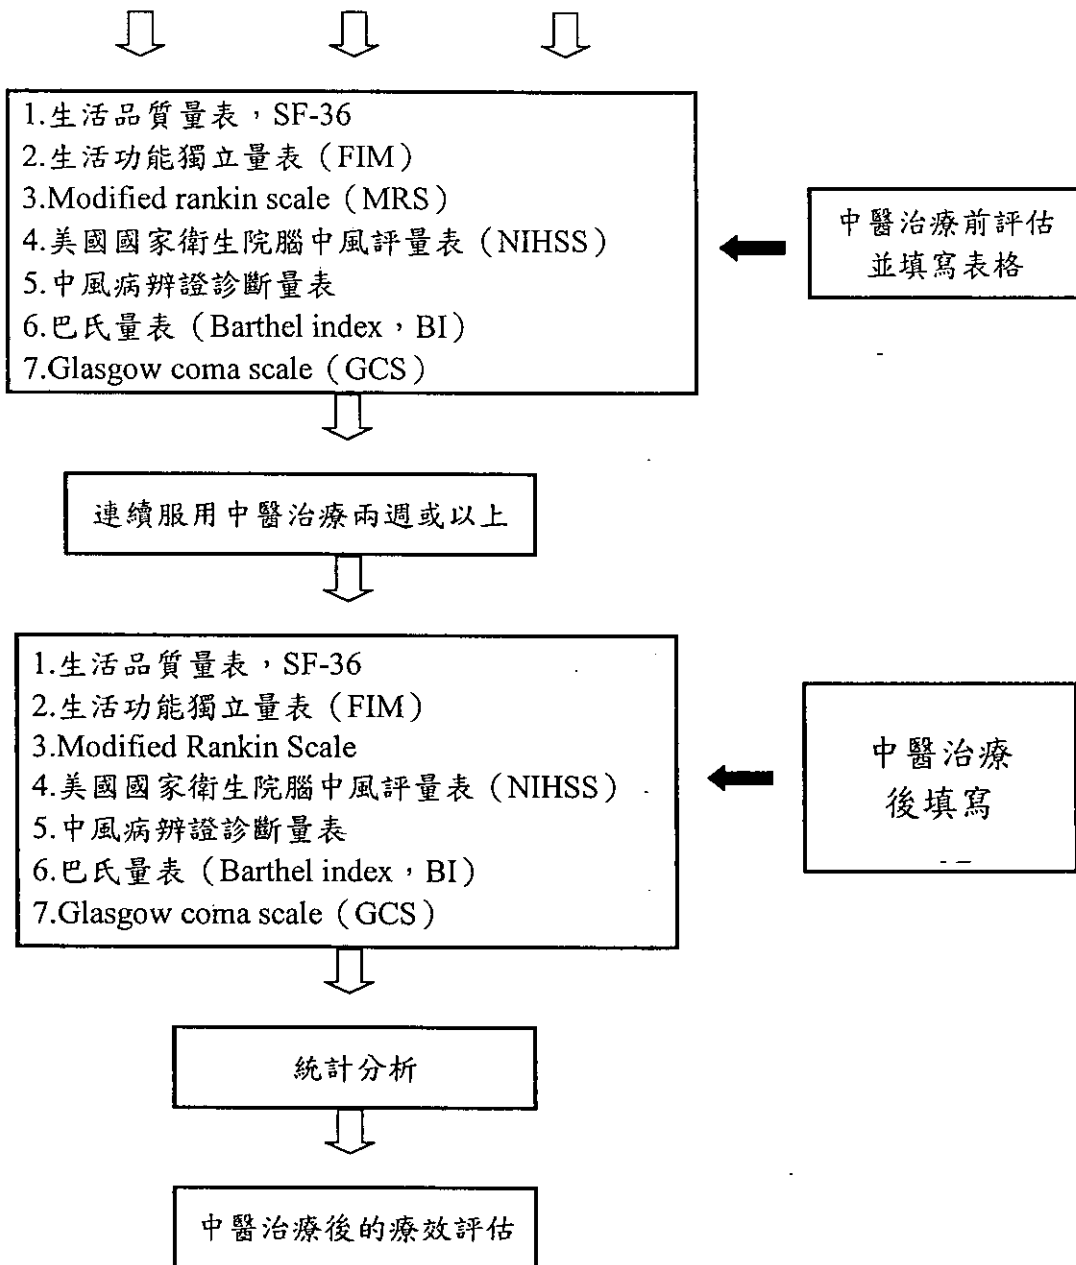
1.生活品質量表，SF-36
2.生活功能獨立量表（FIM）
3.Modified rankin scale（MRS）
4.美國國家衛生院腦中風評量表（NIHSS）
5.中風病辨證診斷量表
6.巴氏量表（Barthel index，BI）
7.Glasgow coma scale（GCS）

中醫治療前評估並填寫表格

連續服用中醫治療兩週或以上

1.生活品質量表，SF-36
2.生活功能獨立量表（FIM）
3.Modified Rankin Scale
4.美國國家衛生院腦中風評量表（NIHSS）
5.中風病辨證診斷量表
6.巴氏量表（Barthel index，BI）
7.Glasgow coma scale（GCS）

中醫治療後填寫

統計分析

中醫治療後的療效評估